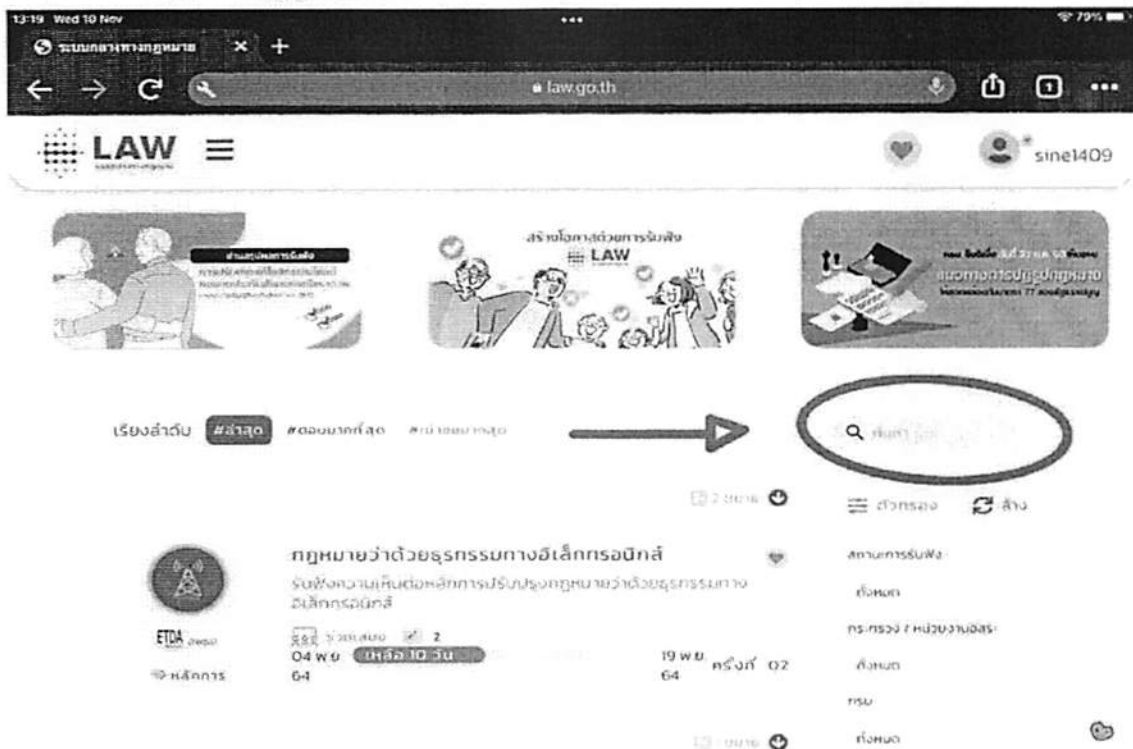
13:19 Wed 10 Nov
79%
ระบบกลางทางกฎหมาย
law.go.th
LAW
sine1409
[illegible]
สร้างโอกาสด้วยการรับฟัง
LAW
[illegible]
แนวทางการปฏิรูปกฎหมาย
เรียงลำดับ #ล่าสุด #ตอบมากที่สุด #น่าสนใจมากที่สุด
ค้นหา
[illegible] ตัวกรอง ล้าง
กฎหมายว่าด้วยธุรกรรมทางอิเล็กทรอนิกส์
รับฟังความเห็นต่อหลักการปรับปรุงกฎหมายว่าด้วยธุรกรรมทางอิเล็กทรอนิกส์
ETDA
หลักการ
04 พ.ย. 64
เหลือ 10 วัน
19 พ.ย. 64
ครั้งที่ 02
สถานะการรับฟัง
ทั้งหมด
กระทรวง / หน่วยงานอิสระ
ทั้งหมด
กรม
ทั้งหมด